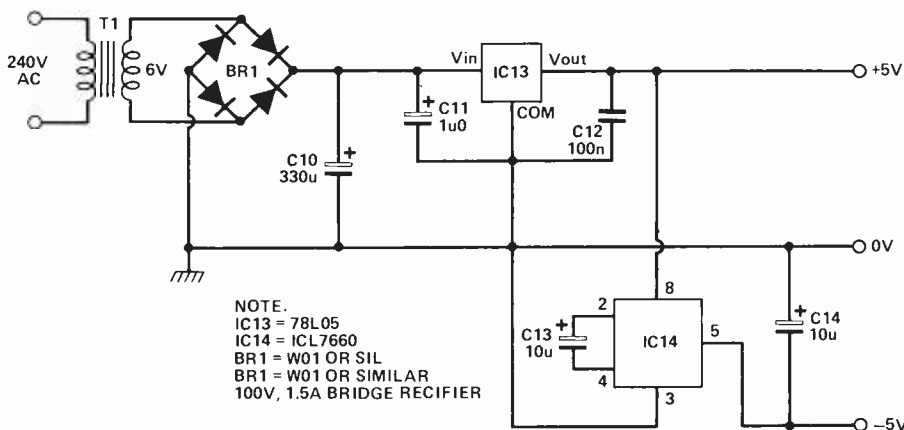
T1

240V AC

6V

BR1

Vin

IC13

Vout

+5V

C11 1u0

COM

C12 100n

C10 330u

0V

NOTE.
IC13 = 78L05
IC14 = ICL7660
BR1 = W01 OR SIL
BR1 = W01 OR SIMILAR
100V, 1.5A BRIDGE RECIFIER

2

8

C13 10u

IC14

5

C14 10u

4

3

–5V